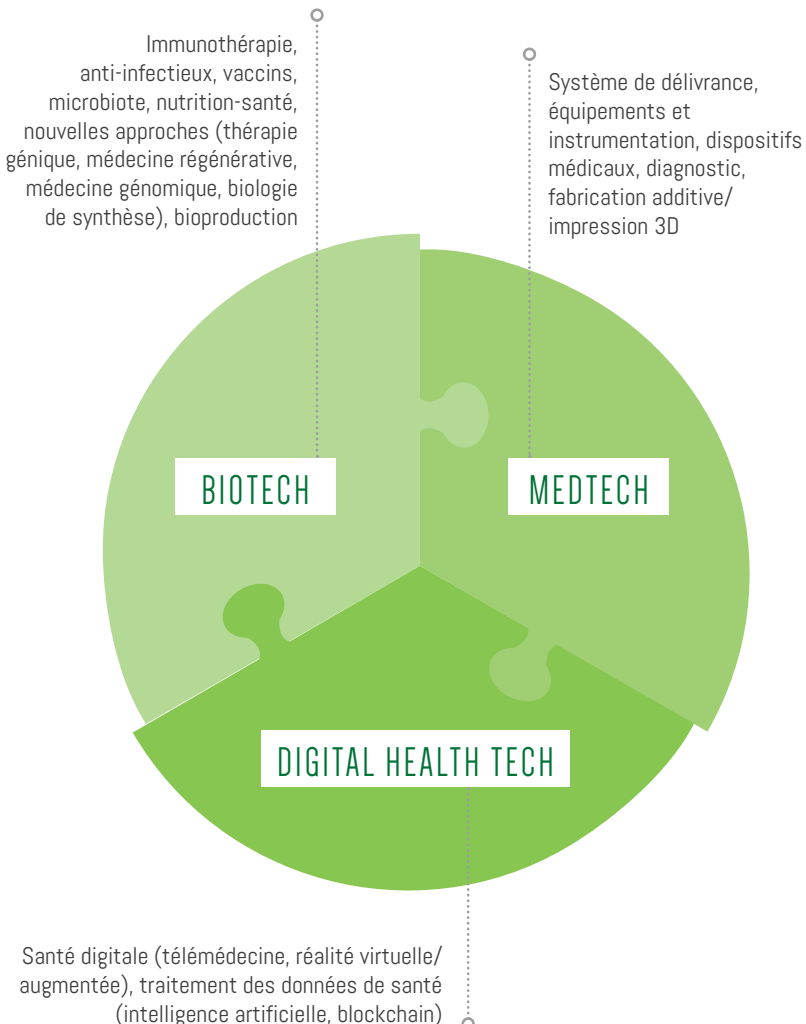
Immunothérapie, anti-infectieux, vaccins, microbiote, nutrition-santé, nouvelles approches (thérapie génique, médecine régénérative, médecine génomique, biologie de synthèse), bioproduction

Système de délivrance, équipements et instrumentation, dispositifs médicaux, diagnostic, fabrication additive/ impression 3D

BIOTECH

MEDTECH

DIGITAL HEALTH TECH

Santé digitale (télémédecine, réalité virtuelle/ augmentée), traitement des données de santé (intelligence artificielle, blockchain)